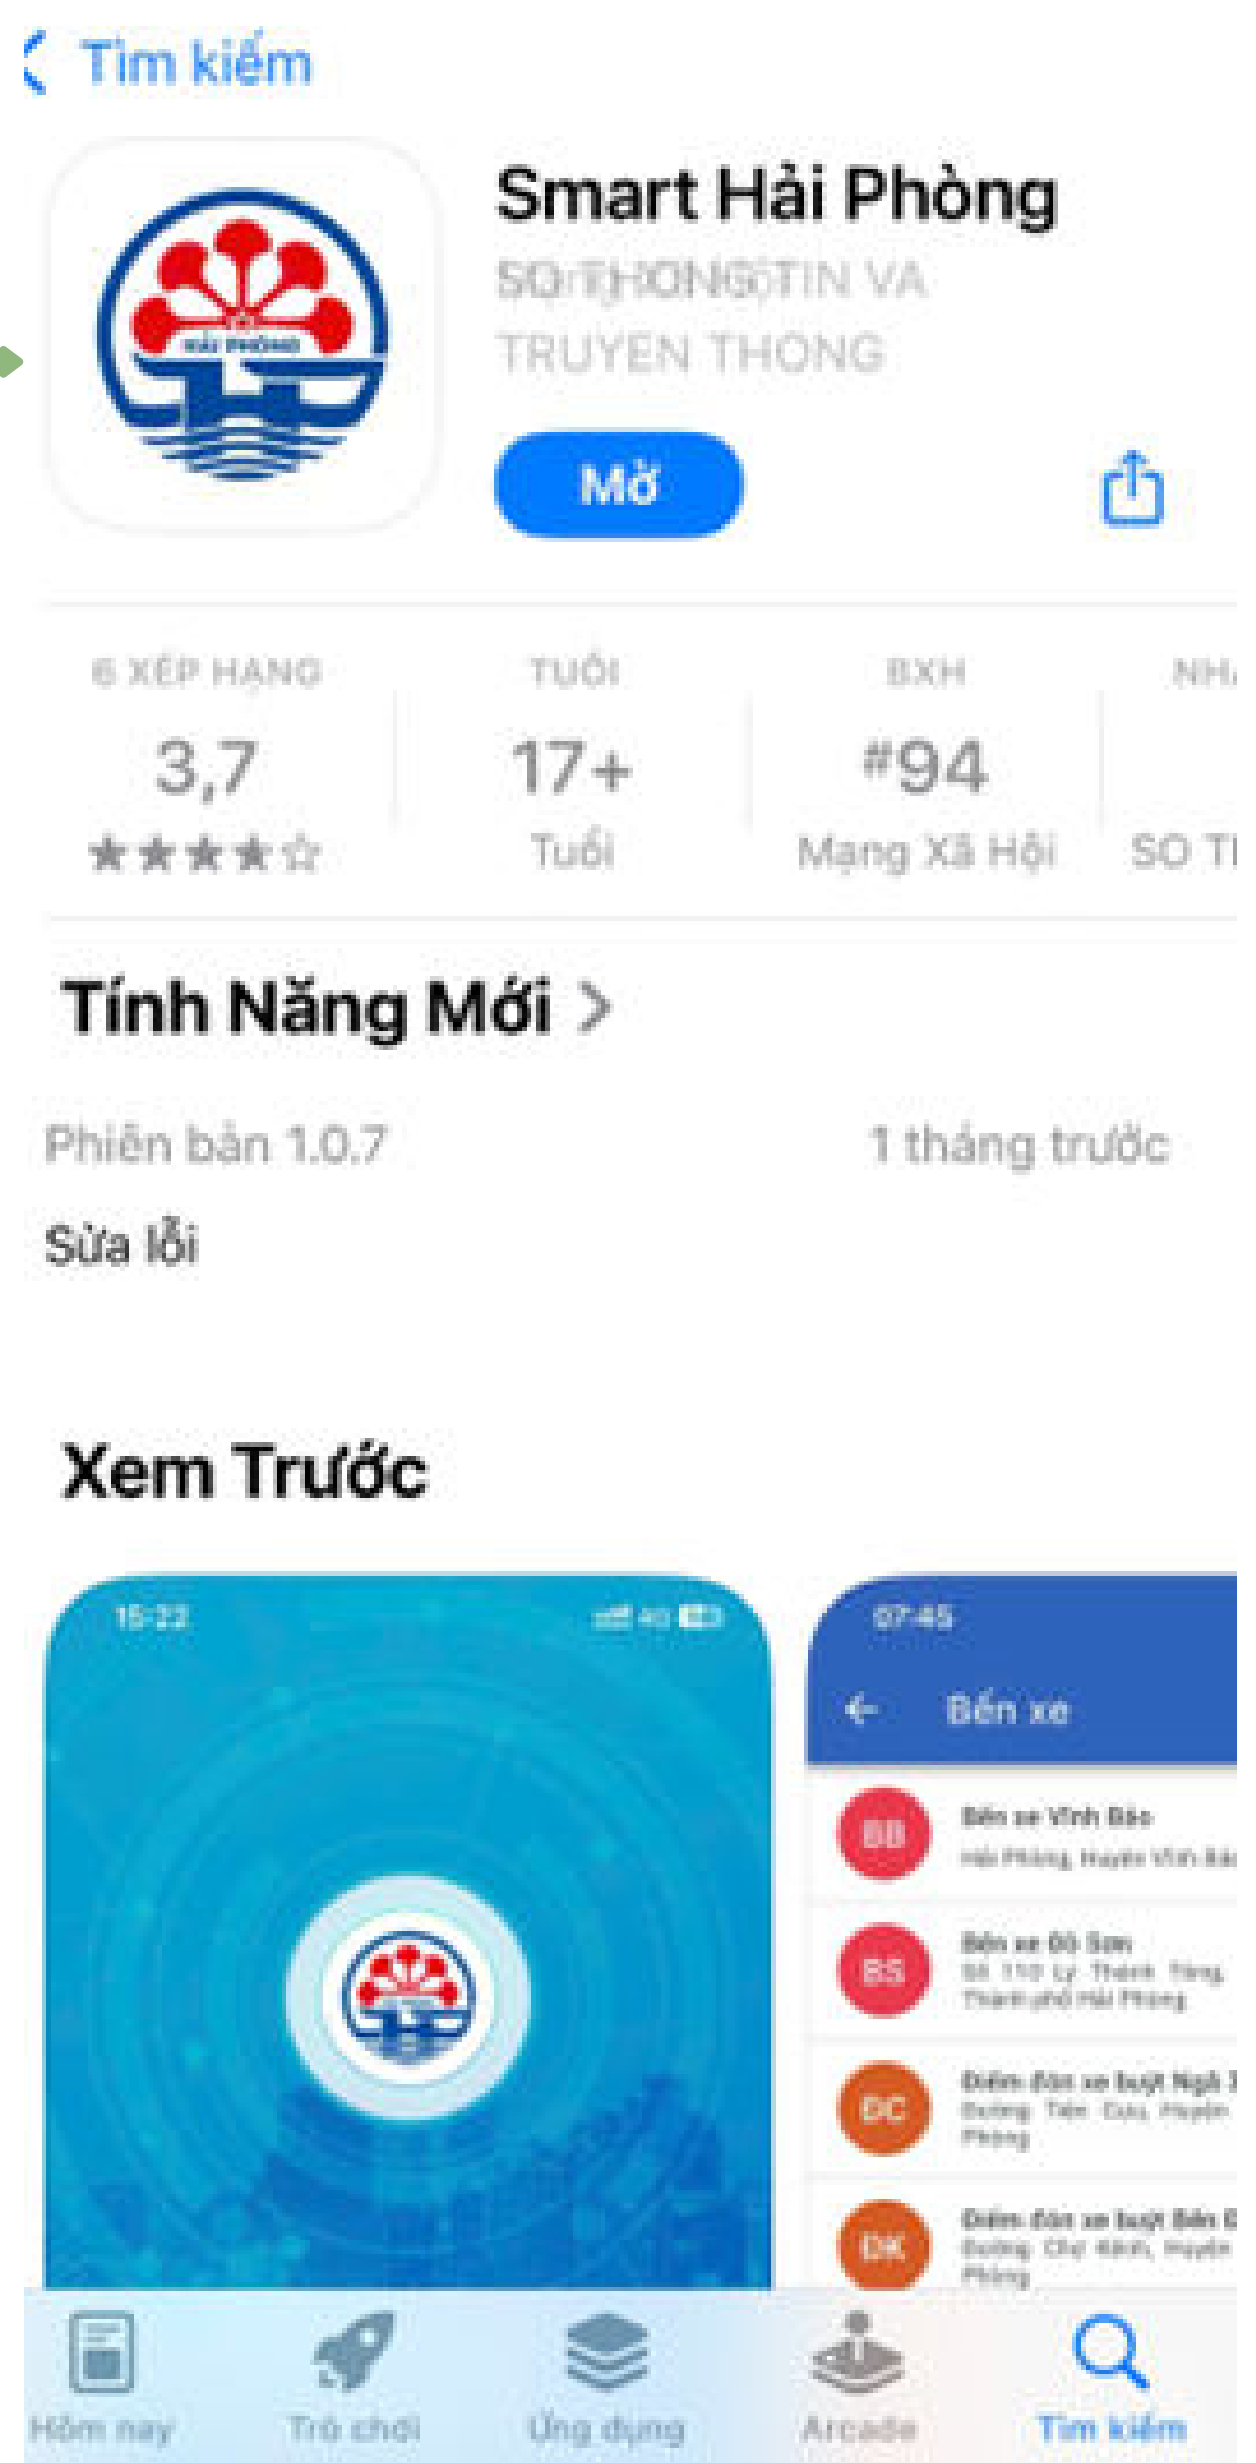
Tìm kiếm

Smart Hải Phòng

SỞ THÔNG TIN VÀ TRUYỀN THÔNG

Mở

6 XẾP HẠNG
3,7
★★★★☆

TUỔI
17+
Tuổi

BXH
#94
Mạng Xã Hội

NH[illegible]
SỞ T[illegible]

Tính Năng Mới >

Phiên bản 1.0.7

1 tháng trước

Sửa lỗi

Xem Trước

15:22

07:45

Bến xe

BB Bến xe Vĩnh Bảo
Hải Phòng, Huyện Vĩnh Bảo

BS Bến xe Đồ Sơn
Số 110 Lý Thánh Tông, Thành phố Hải Phòng

DC Điểm đón xe buýt Ngã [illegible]
Đường Tiên Cựu, Huyện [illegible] Phòng

DK Điểm đón xe buýt Bến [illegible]
Đường Chợ Kênh, Huyện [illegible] Phòng

Hôm nay
Trò chơi
Ứng dụng
Arcade
Tìm kiếm